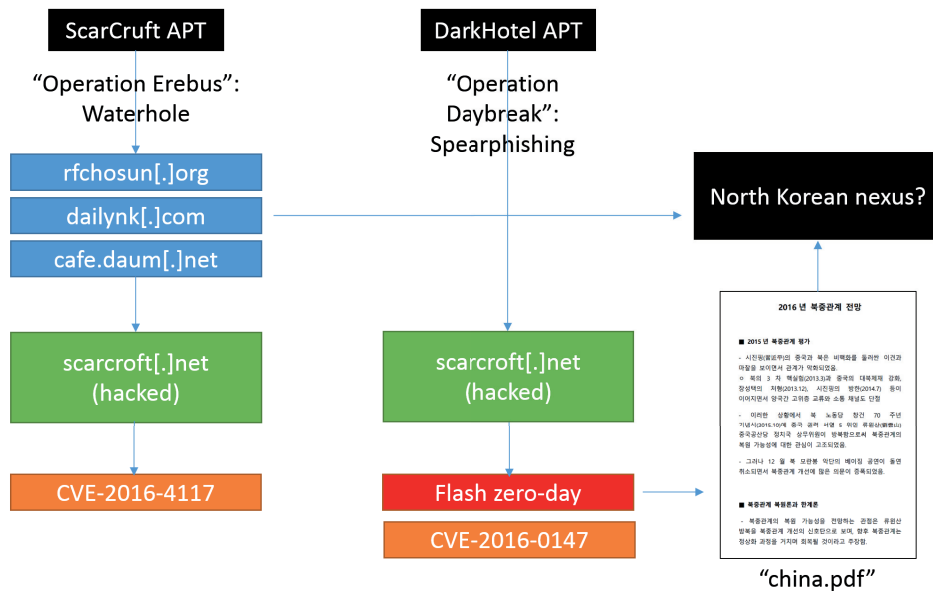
ScarCruft APT

"Operation Erebus": Waterhole

rfchosun[.]org

dailynk[.]com

cafe.daum[.]net

scarcroft[.]net (hacked)

CVE-2016-4117

DarkHotel APT

"Operation Daybreak": Spearphishing

scarcroft[.]net (hacked)

Flash zero-day

CVE-2016-0147

North Korean nexus?

2016 년 북중관계 전망

■ 2015 년 북중관계 평가

- 시진핑(習近平)의 중국과 북은 비핵화를 둘러싼 이견과 마찰을 보이면서 관계가 악화되었음.
ㅇ 북의 3 차 핵실험(2013.3)과 중국의 대북제재 강화, 장성택의 처형(2013.12), 시진핑의 방한(2014.7) 등이 이어지면서 양국간 고위층 교류와 소통 채널도 단절

- 이러한 상황에서 북 노동당 창건 70 주년 기념식(2015.10)에 중국 권력 서열 5 위인 류윈산(劉雲山) 중국공산당 정치국 상무위원이 방북함으로써 북중관계의 복원 가능성에 대한 관심이 고조되었음.

- 그러나 12 월 북 모란봉 악단의 베이징 공연이 돌연 취소되면서 북중관계 개선에 많은 의문이 증폭되었음.

■ 북중관계 복원론과 한계론

- 북중관계의 복원 가능성을 전망하는 관점은 류윈산 방북을 북중관계 개선의 신호탄으로 보며, 향후 북중관계는 정상화 과정을 거치며 회복될 것이라고 주장함.

"china.pdf"